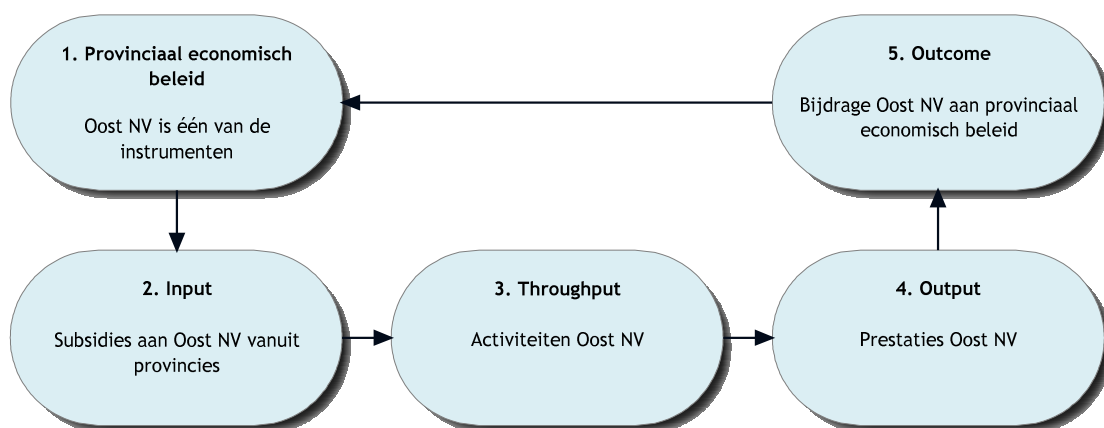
1. Provinciaal economisch beleid

Oost NV is één van de instrumenten

5. Outcome

Bijdrage Oost NV aan provinciaal economisch beleid

2. Input

Subsidies aan Oost NV vanuit provincies

3. Throughput

Activiteiten Oost NV

4. Output

Prestaties Oost NV